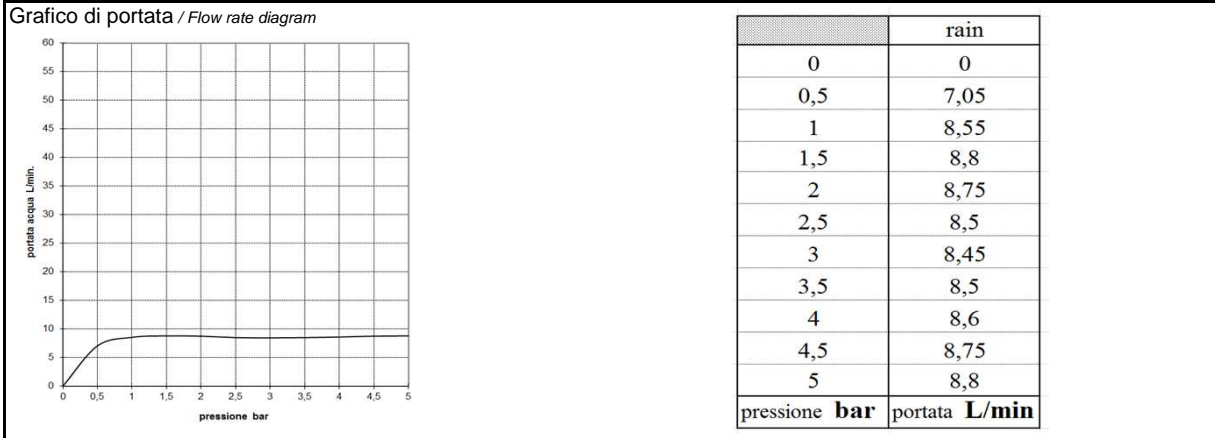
Grafico di portata / Flow rate diagram

60
55
50
45
40
35
30
25
20
15
10
5
0

portata acqua L/min.

0 0,5 1 1,5 2 2,5 3 3,5 4 4,5 5

pressione bar

| | rain |
|---|---|
| 0 | 0 |
| 0,5 | 7,05 |
| 1 | 8,55 |
| 1,5 | 8,8 |
| 2 | 8,75 |
| 2,5 | 8,5 |
| 3 | 8,45 |
| 3,5 | 8,5 |
| 4 | 8,6 |
| 4,5 | 8,75 |
| 5 | 8,8 |
| pressione **bar** | portata **L/min** |